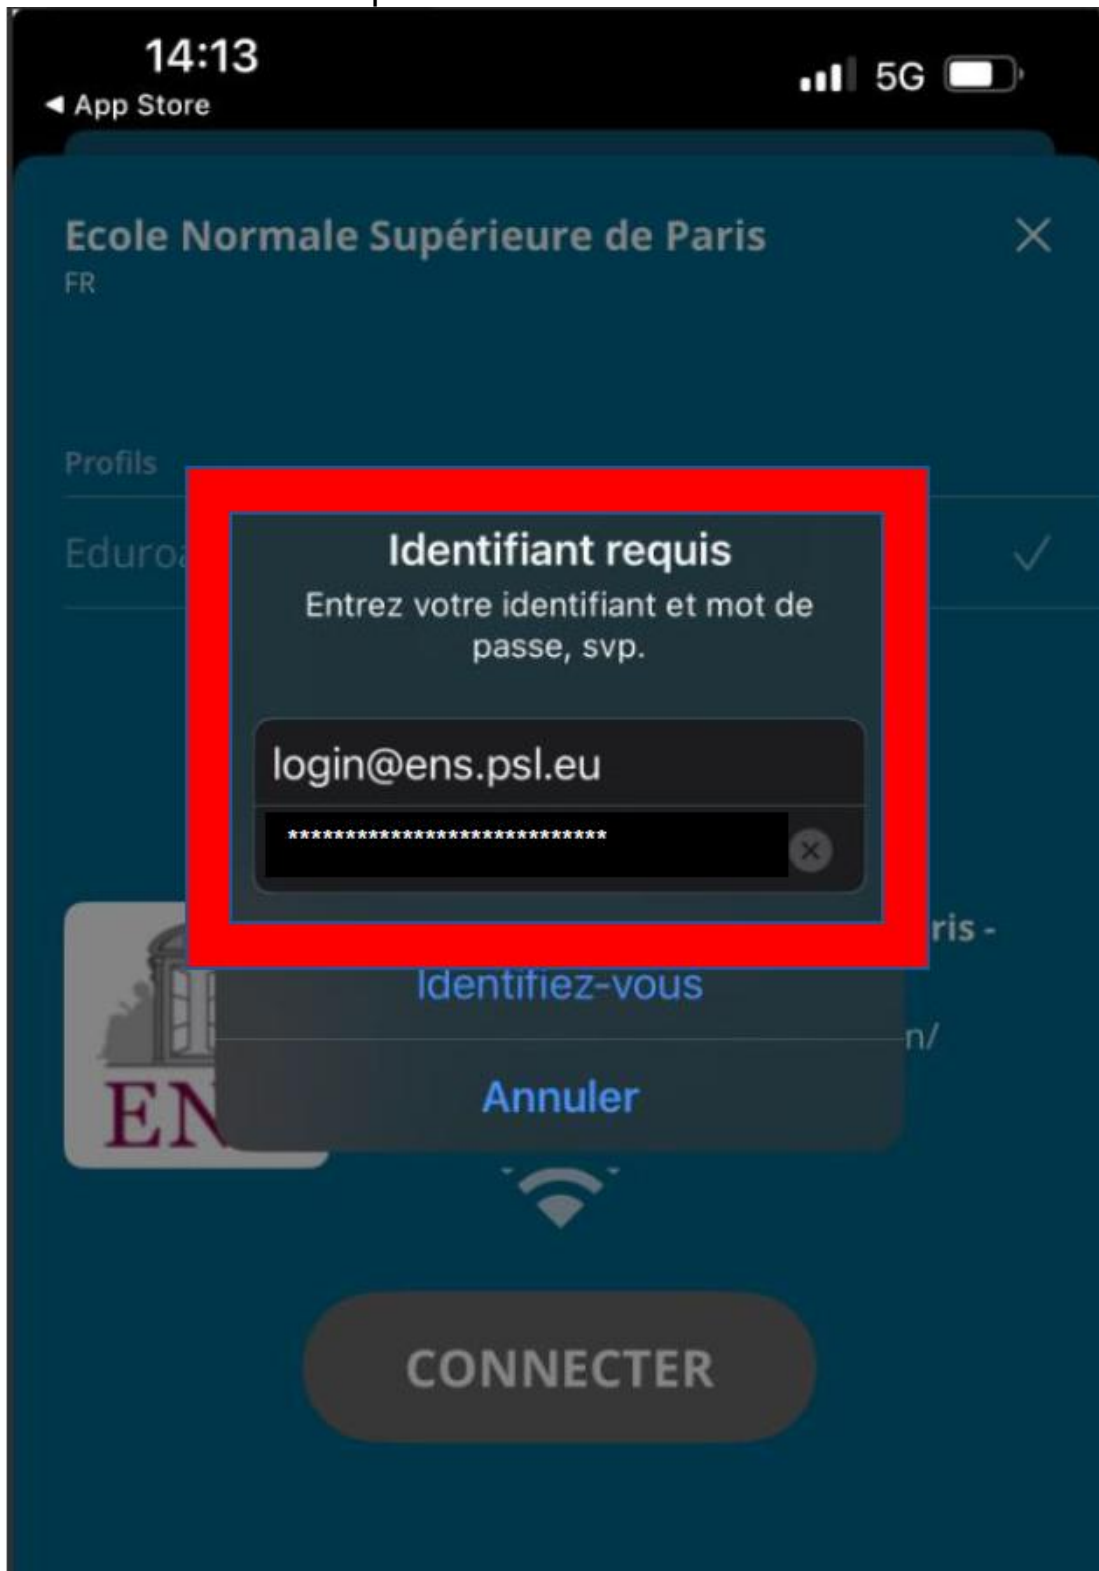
14:13
◀ App Store
5G

Ecole Normale Supérieure de Paris
FR

Profils
Eduro

Identifiant requis
Entrez votre identifiant et mot de passe, svp.

login@ens.psl.eu
******************************

ris -
n/

EN

Identifiez-vous

Annuler

CONNECTER